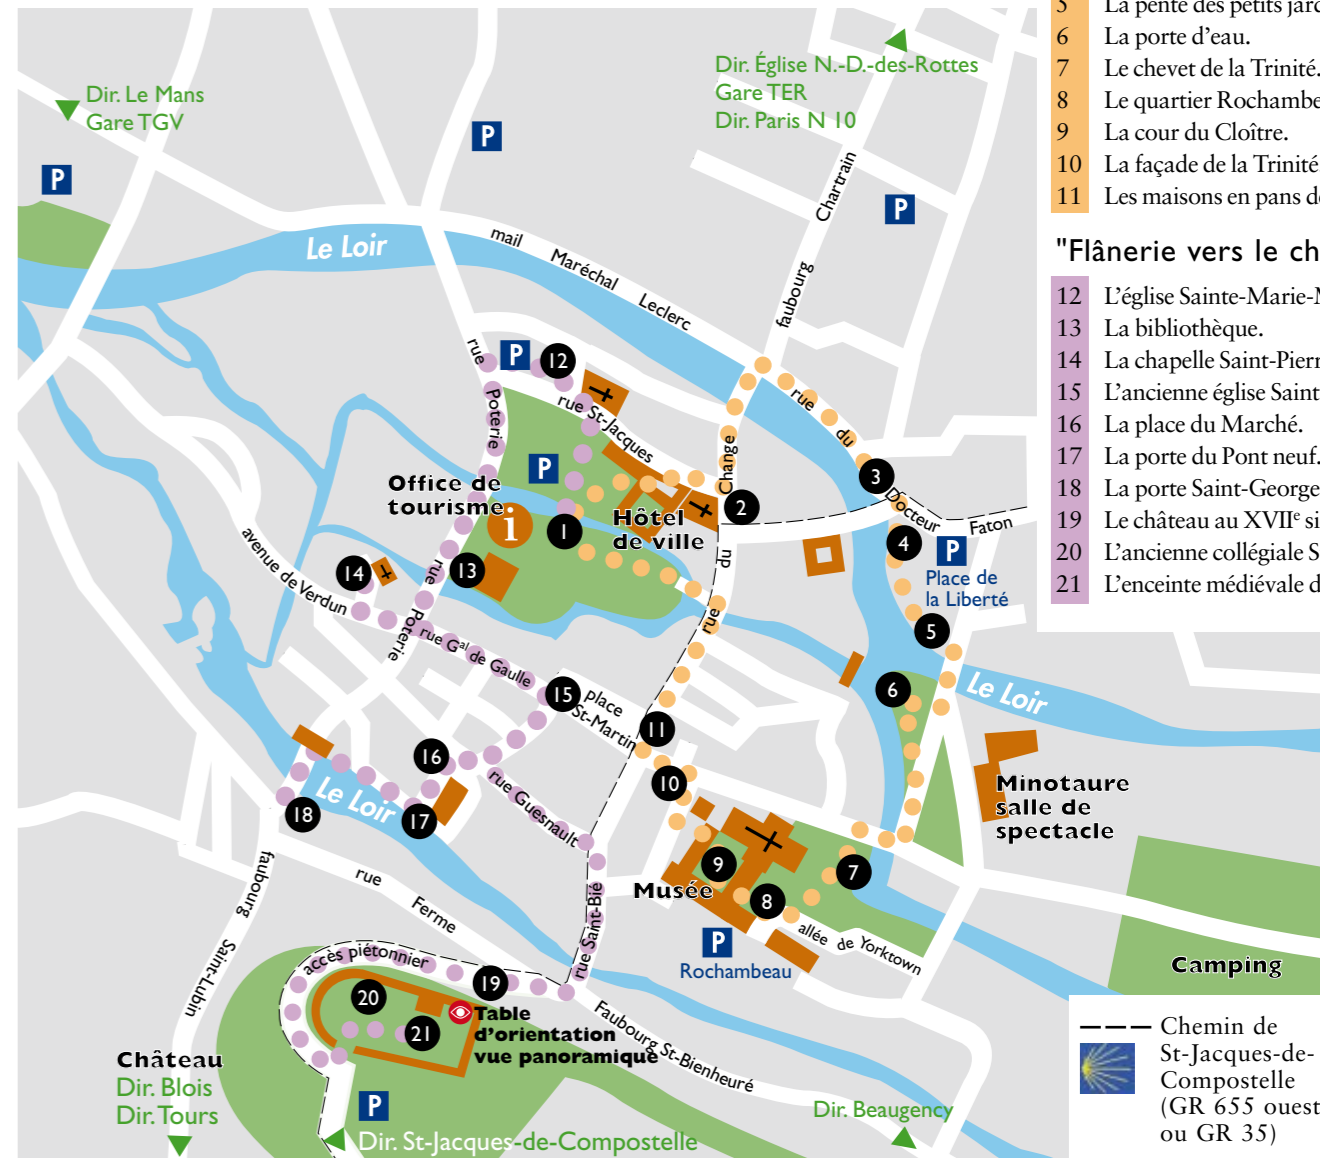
Dir. Le Mans
Gare TGV

P

P

Le Loir

mail Maréchal Leclerc

Dir. Église N.-D.-des-Rottes
Gare TER
Dir. Paris N 10

faubourg Chartrain

P

rue Poterie

P 12

rue St-Jacques

P

Office de tourisme

1

Hôtel de ville

rue du Change

2

3

rue du Docteur Faton

4

P

Place de la Liberté

5

14

13

avenue de Verdun

rue Poterie

rue Gal de Gaulle

15 place St-Martin

11

6

Le Loir

16

rue Guesnault

10

Minotaure salle de spectacle

Le Loir

18

17

9

7

Musée

8

allée de Yorktown

P
Rochambeau

faubourg Saint-Lubin

rue Ferme

rue Saint-Bié

accès piétonnier

19

20

Table d'orientation vue panoramique

21

Faubourg St-Bienheuré

Camping

Château
Dir. Blois
Dir. Tours

P

Dir. St-Jacques-de-Compostelle

Dir. Beaugency

| 5 | La pente des petits jard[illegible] |
|---|---|
| 6 | La porte d'eau. |
| 7 | Le chevet de la Trinité. |
| 8 | Le quartier Rochambe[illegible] |
| 9 | La cour du Cloître. |
| 10 | La façade de la Trinité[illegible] |
| 11 | Les maisons en pans d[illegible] |

"Flânerie vers le ch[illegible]

| 12 | L'église Sainte-Marie-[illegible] |
|---|---|
| 13 | La bibliothèque. |
| 14 | La chapelle Saint-Pierr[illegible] |
| 15 | L'ancienne église Saint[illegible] |
| 16 | La place du Marché. |
| 17 | La porte du Pont neuf. |
| 18 | La porte Saint-George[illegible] |
| 19 | Le château au XVII$^e$ si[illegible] |
| 20 | L'ancienne collégiale S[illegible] |
| 21 | L'enceinte médiévale d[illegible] |

Chemin de St-Jacques-de-Compostelle (GR 655 ouest ou GR 35)